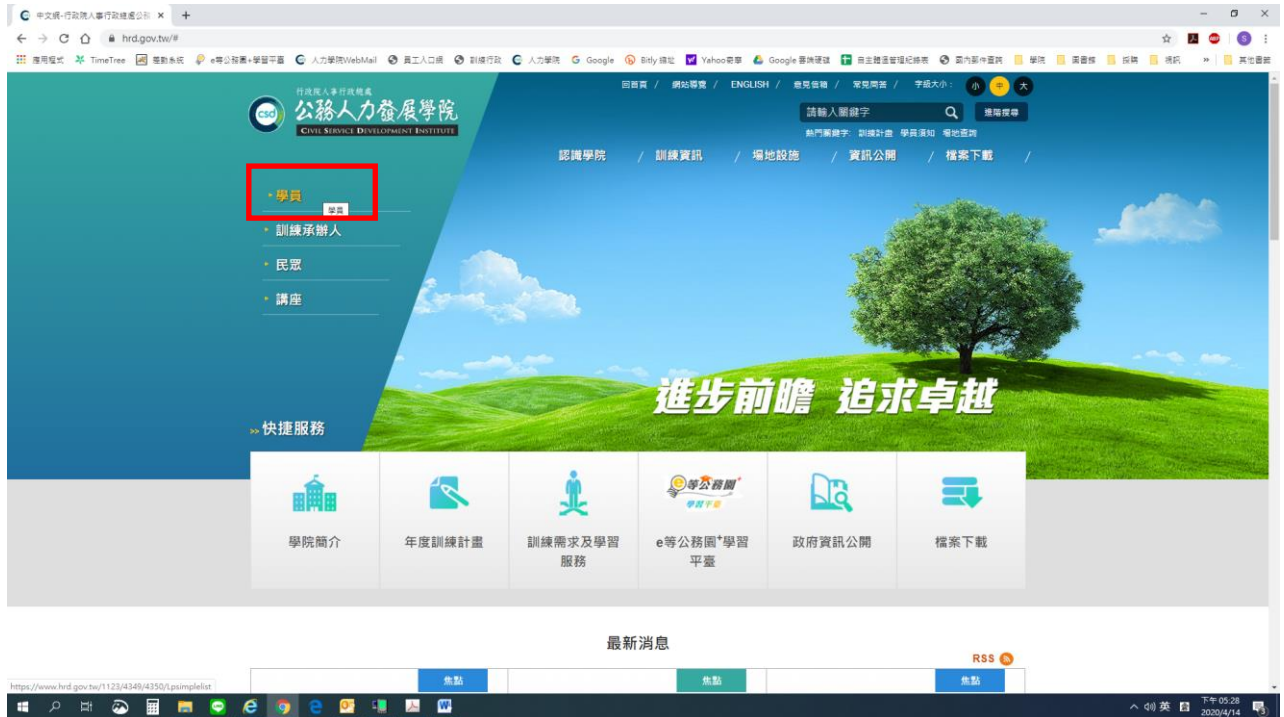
中文網-行政院人事行政總處公務 ×  +

hrd.gov.tw/#

應用程式 TimeTree 差勤系統 e等公務園+學習平臺 人力學院WebMail 員工入口網 訓練行政 人力學院 Google Bitly 縮址 Yahoo奇摩 Google 雲端硬碟 自主體適能紀錄表 國內新作查詢 學院 圖書條 採購 網訊 其他書籤

回首頁 / 網站導覽 / ENGLISH / 意見信箱 / 常見問答 / 字級大小： 小 中 大

行政院人事行政總處
公務人力發展學院
CIVIL SERVICE DEVELOPMENT INSTITUTE

請輸入關鍵字 進階搜尋
熱門關鍵字: 訓練計畫 學員須知 場地查詢

認識學院 / 訓練資訊 / 場地設施 / 資訊公開 / 檔案下載 /

學員
學員
訓練承辦人
民眾
講座

進步前瞻 追求卓越

快捷服務

學院簡介
年度訓練計畫
訓練需求及學習服務
e等公務園+學習平臺
政府資訊公開
檔案下載

最新消息
RSS

焦點 焦點 焦點

https://www.hrd.gov.tw/1123/4349/4350/Lpsimplelist

英 下午 05:28 2020/4/14